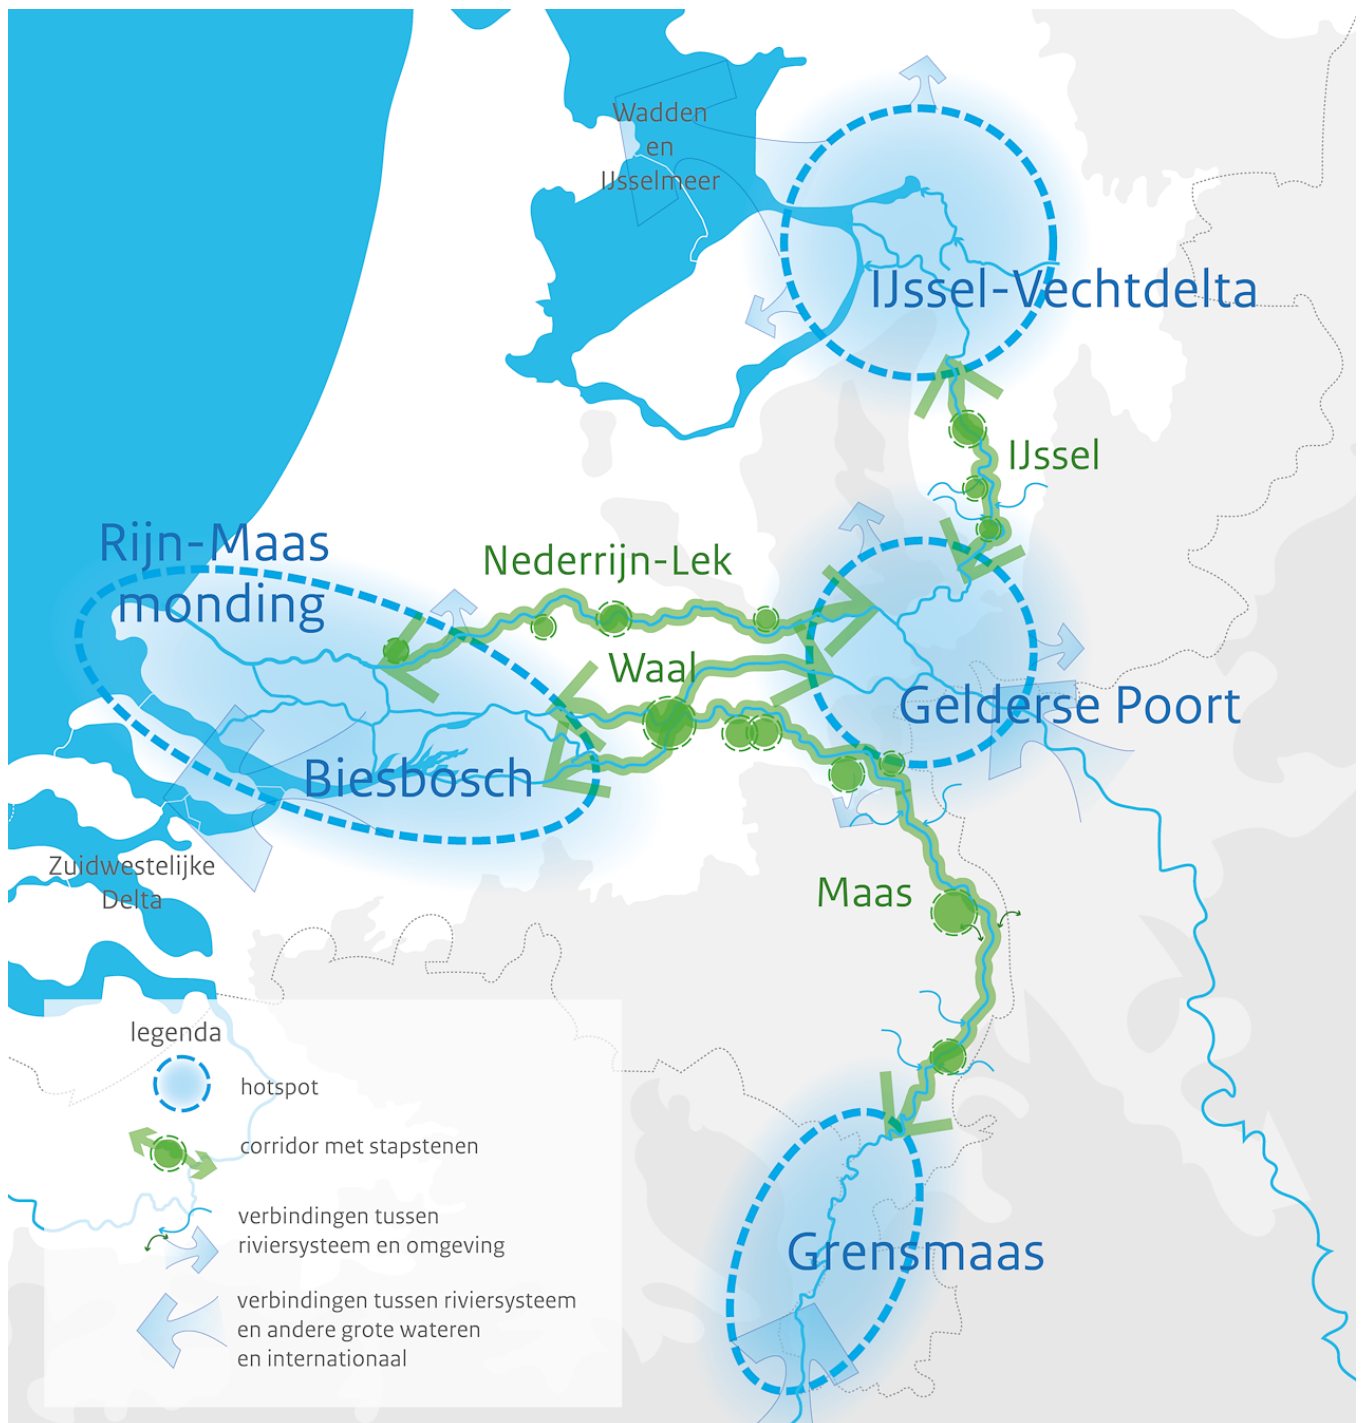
Wadden
en
IJsselmeer

IJssel-Vechtdelta

IJssel

Rijn-Maas
monding

Nederrijn-Lek

Waal

Gelderse Poort

Biesbosch

Zuidwestelijke
Delta

Maas

Grensmaas

legenda

hotspot

corridor met stapstenen

verbindingen tussen
riviersysteem en omgeving

verbindingen tussen riviersysteem
en andere grote wateren
en internationaal